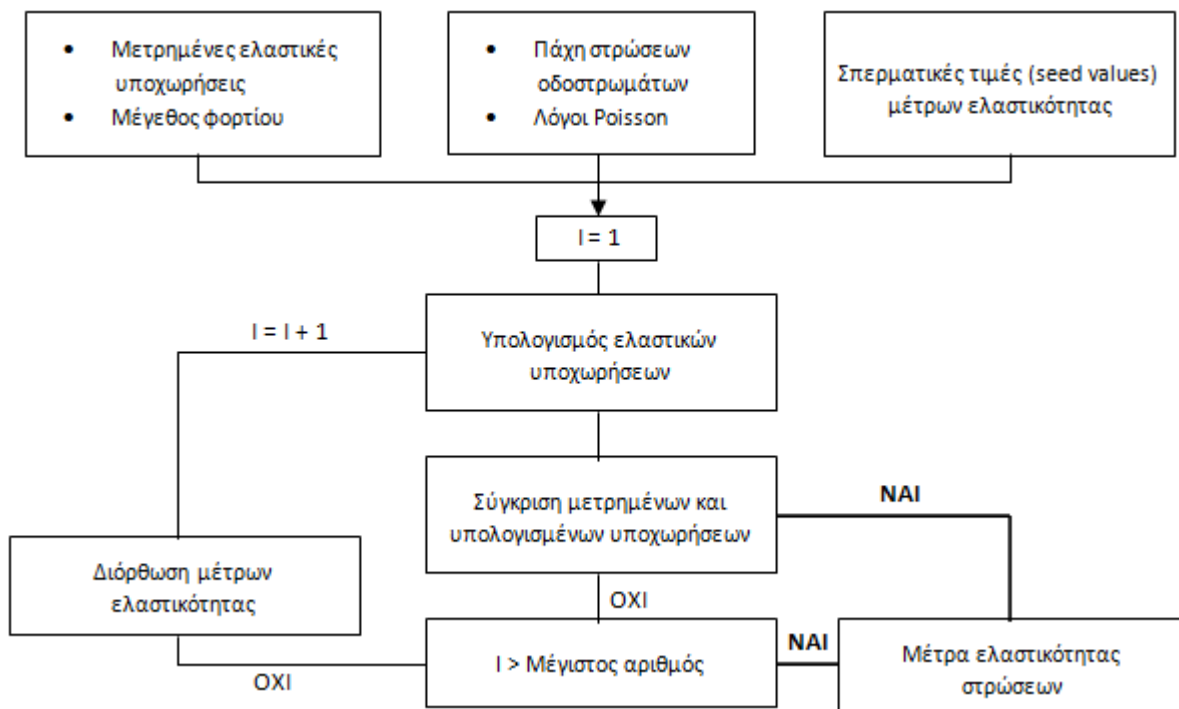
• Μετρημένες ελαστικές υποχωρήσεις
• Μέγεθος φορτίου

• Πάχη στρώσεων οδοστρωμάτων
• Λόγοι Poisson

Σπερματικές τιμές (seed values) μέτρων ελαστικότητας

I = 1

I = I + 1

Υπολογισμός ελαστικών υποχωρήσεων

Σύγκριση μετρημένων και υπολογισμένων υποχωρήσεων

ΝΑΙ

Διόρθωση μέτρων ελαστικότητας

ΟΧΙ

I > Μέγιστος αριθμός

ΝΑΙ

ΟΧΙ

Μέτρα ελαστικότητας στρώσεων